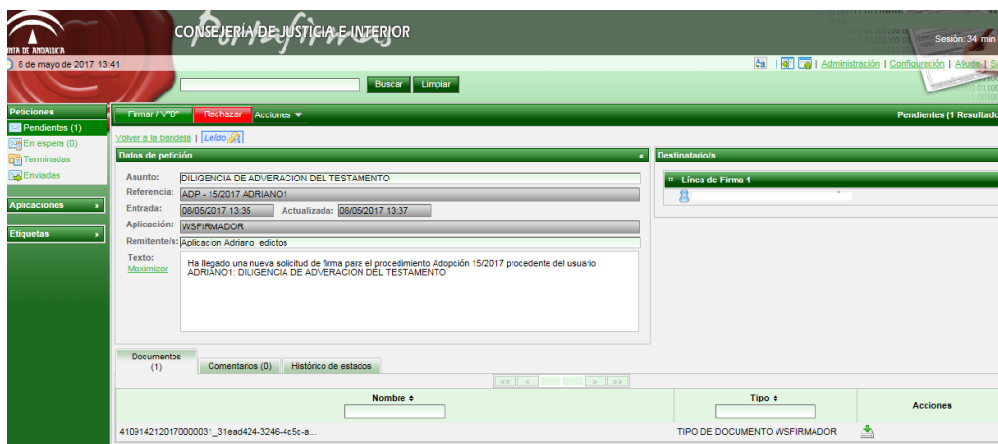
NTA DE ANDALUCIA

CONSEJERÍA DE JUSTICIA E INTERIOR

Portafirmas

Sesión: 34 min

8 de mayo de 2017 13:41

| Administración | Configuración | Ayuda | S

Buscar Limpiar

Peticiones
Pendientes (1)
En espera (0)
Terminadas
Enviadas

Aplicaciones

Etiquetas

Firmar / Vº Bº Rechazar Acciones

Pendientes (1 Resultad

Volver a la bandeja | Leído

Datos de petición

Asunto: DILIGENCIA DE ADVERACION DEL TESTAMENTO
Referencia: ADP - 15/2017 ADRIANO1
Entrada: 08/05/2017 13:35 Actualizada: 08/05/2017 13:37
Aplicación: WSFIRMADOR
Remitente/s: Aplicacion Adriano edictos
Texto: Ha llegado una nueva solicitud de firma para el procedimiento Adopción 15/2017 procedente del usuario ADRIANO1: DILIGENCIA DE ADVERACION DEL TESTAMENTO
Maximizar

Destinatario/s

Línea de Firma 1

Documentos (1) | Comentarios (0) | Histórico de estados

| Nombre | Tipo | Acciones |
|---|---|---|
| 41091421201700000З1_31ead424-3246-4c5c-a... | TIPO DE DOCUMENTO WSFIRMADOR | |